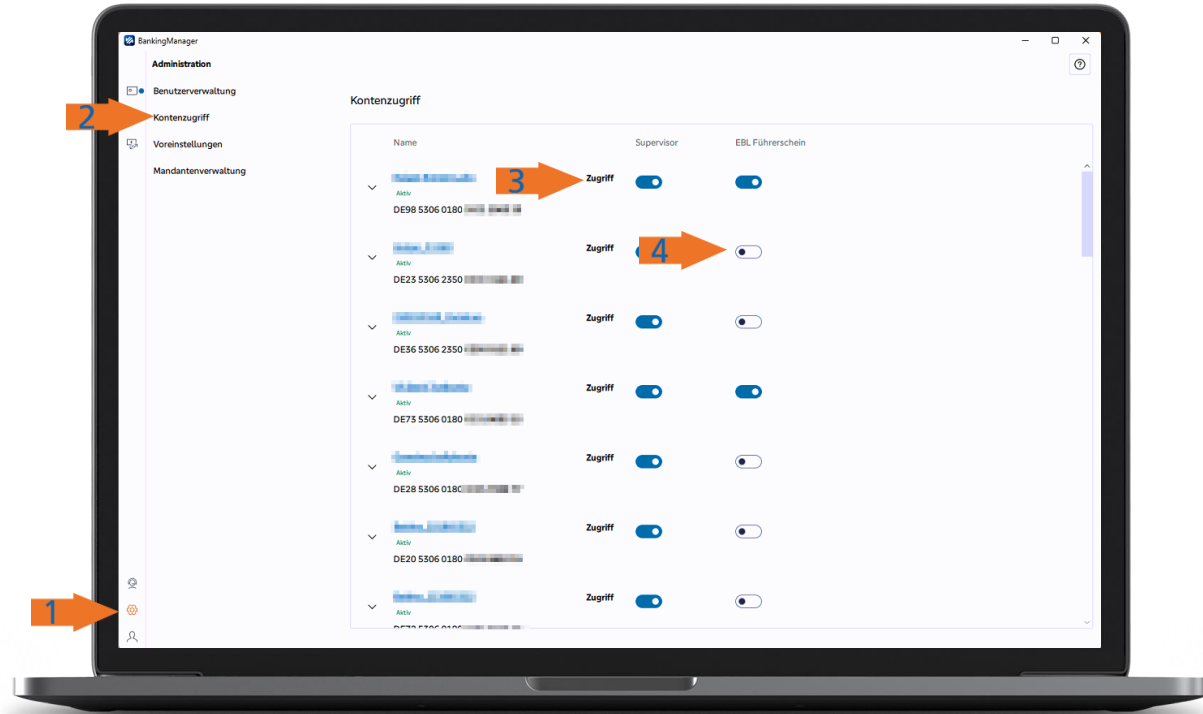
BankingManager

Administration

Benutzerverwaltung

2

Kontenzugriff

Voreinstellungen

Mandantenverwaltung

Kontenzugriff

Name

Supervisor

EBL Führerschein

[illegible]
Aktiv
DE98 5306 0180 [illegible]
3
Zugriff

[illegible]
Aktiv
DE23 5306 2350 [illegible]
Zugriff
4

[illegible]
Aktiv
DE36 5306 2350 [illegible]
Zugriff

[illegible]
Aktiv
DE73 5306 0180 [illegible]
Zugriff

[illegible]
Aktiv
DE28 5306 018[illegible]
Zugriff

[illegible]
Aktiv
DE20 5306 0180 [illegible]
Zugriff

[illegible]
Aktiv
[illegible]
Zugriff

1